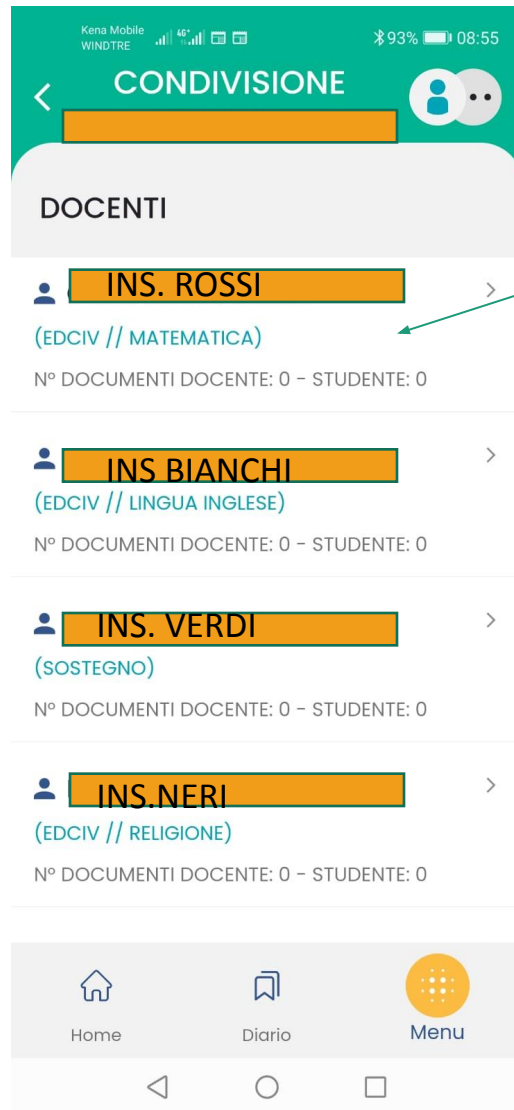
Kena Mobile
WINDTRE
93% 08:55

CONDIVISIONE

DOCENTI

INS. ROSSI
(EDCIV // MATEMATICA)
Nº DOCUMENTI DOCENTE: 0 - STUDENTE: 0

INS BIANCHI
(EDCIV // LINGUA INGLESE)
Nº DOCUMENTI DOCENTE: 0 - STUDENTE: 0

INS. VERDI
(SOSTEGNO)
Nº DOCUMENTI DOCENTE: 0 - STUDENTE: 0

INS.NERI
(EDCIV // RELIGIONE)
Nº DOCUMENTI DOCENTE: 0 - STUDENTE: 0

Home
Diario
Menu